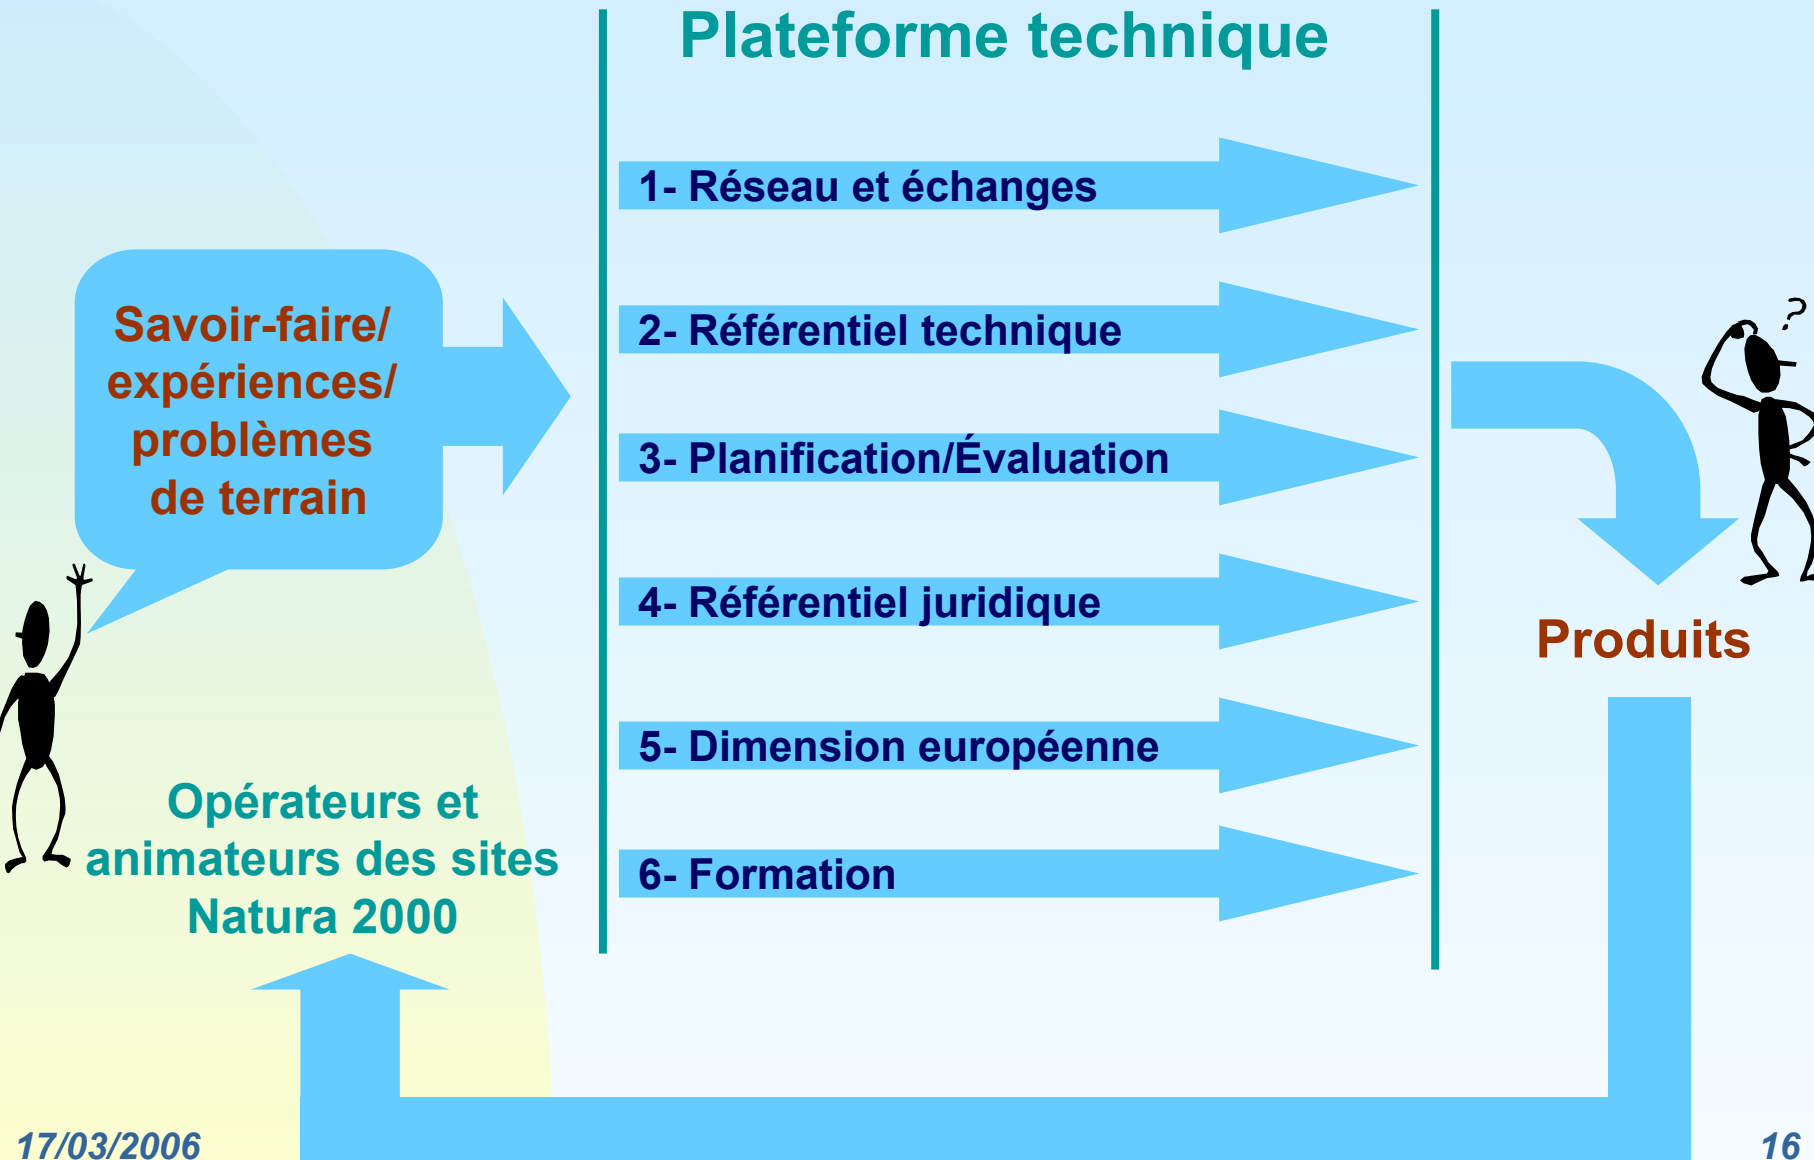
Plateforme technique

Savoir-faire/ expériences/ problèmes de terrain

1- Réseau et échanges

2- Référentiel technique

3- Planification/Évaluation

4- Référentiel juridique

5- Dimension européenne

6- Formation

Produits

Opérateurs et animateurs des sites Natura 2000

17/03/2006

16